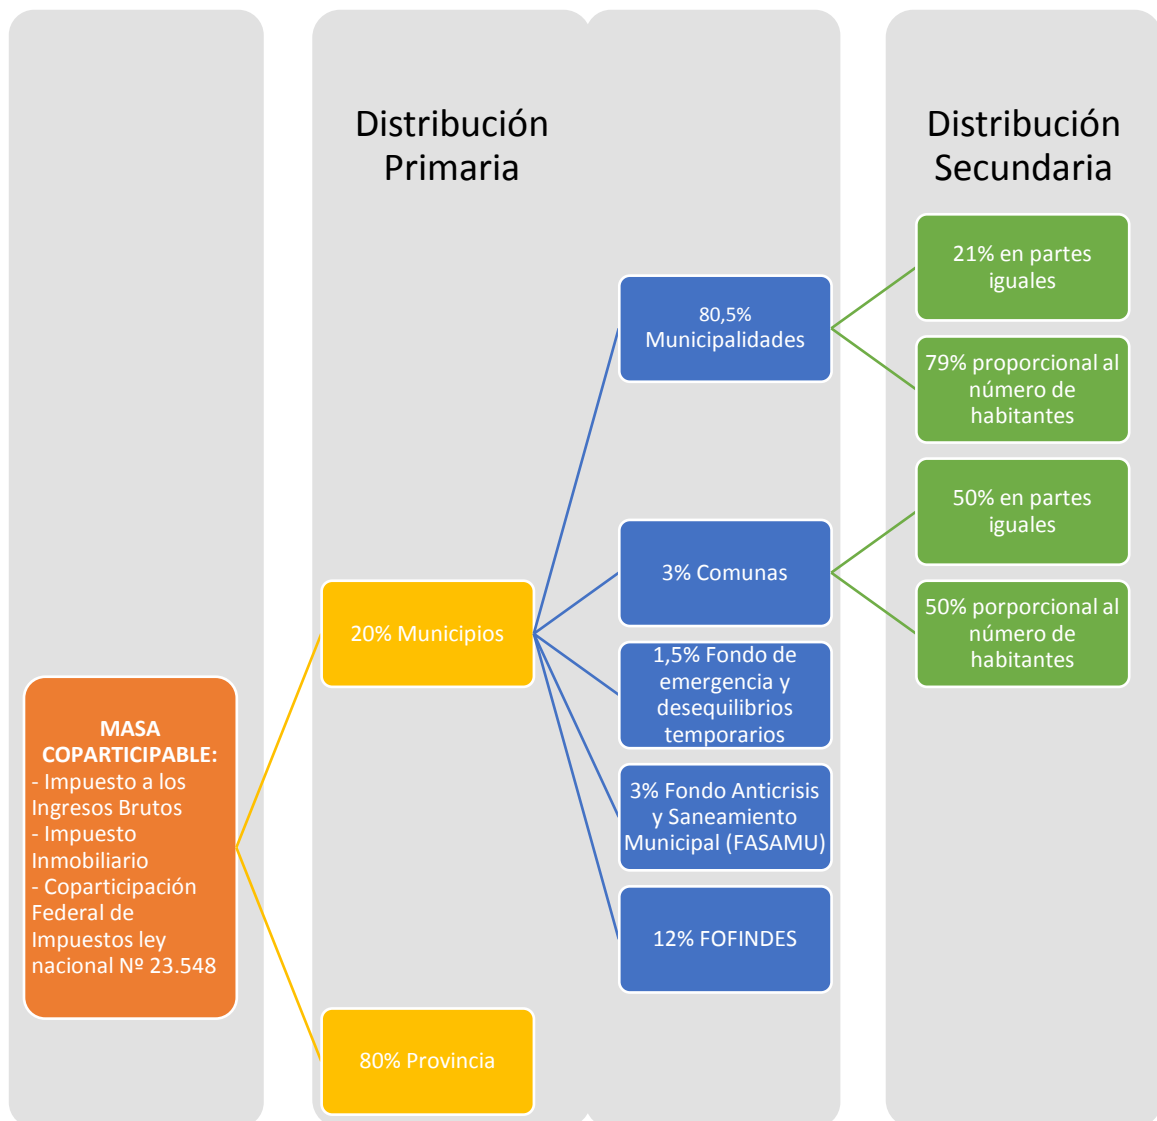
Distribución Primaria

Distribución Secundaria

MASA COPARTICIPABLE:
- Impuesto a los Ingresos Brutos
- Impuesto Inmobiliario
- Coparticipación Federal de Impuestos ley nacional Nº 23.548

20% Municipios

80% Provincia

80,5% Municipalidades

3% Comunas

1,5% Fondo de emergencia y desequilibrios temporarios

3% Fondo Anticrisis y Saneamiento Municipal (FASAMU)

12% FOFINDES

21% en partes iguales

79% proporcional al número de habitantes

50% en partes iguales

50% porporcional al número de habitantes